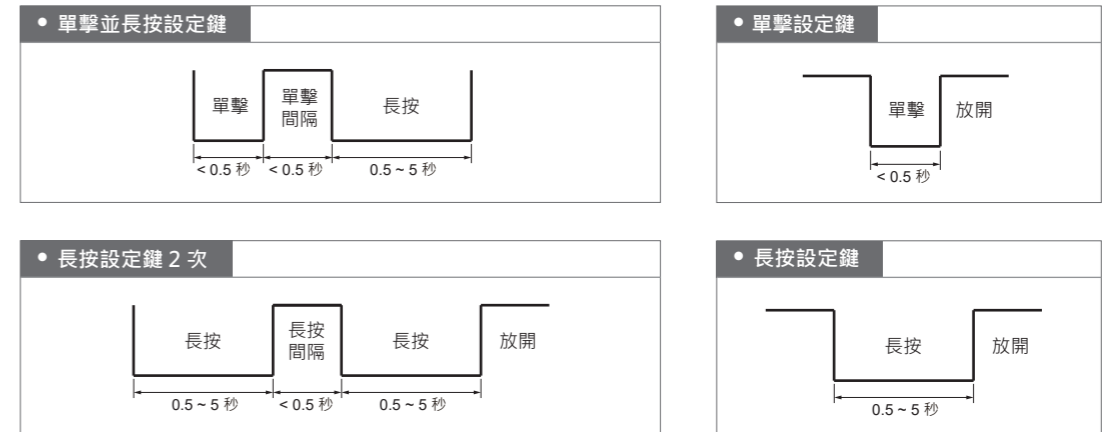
• 單擊並長按設定鍵

單擊
單擊間隔
長按
< 0.5 秒
< 0.5 秒
0.5 ~ 5 秒

• 單擊設定鍵

單擊
放開
< 0.5 秒

• 長按設定鍵 2 次

長按
長按間隔
長按
放開
0.5 ~ 5 秒
< 0.5 秒
0.5 ~ 5 秒

• 長按設定鍵

長按
放開
0.5 ~ 5 秒